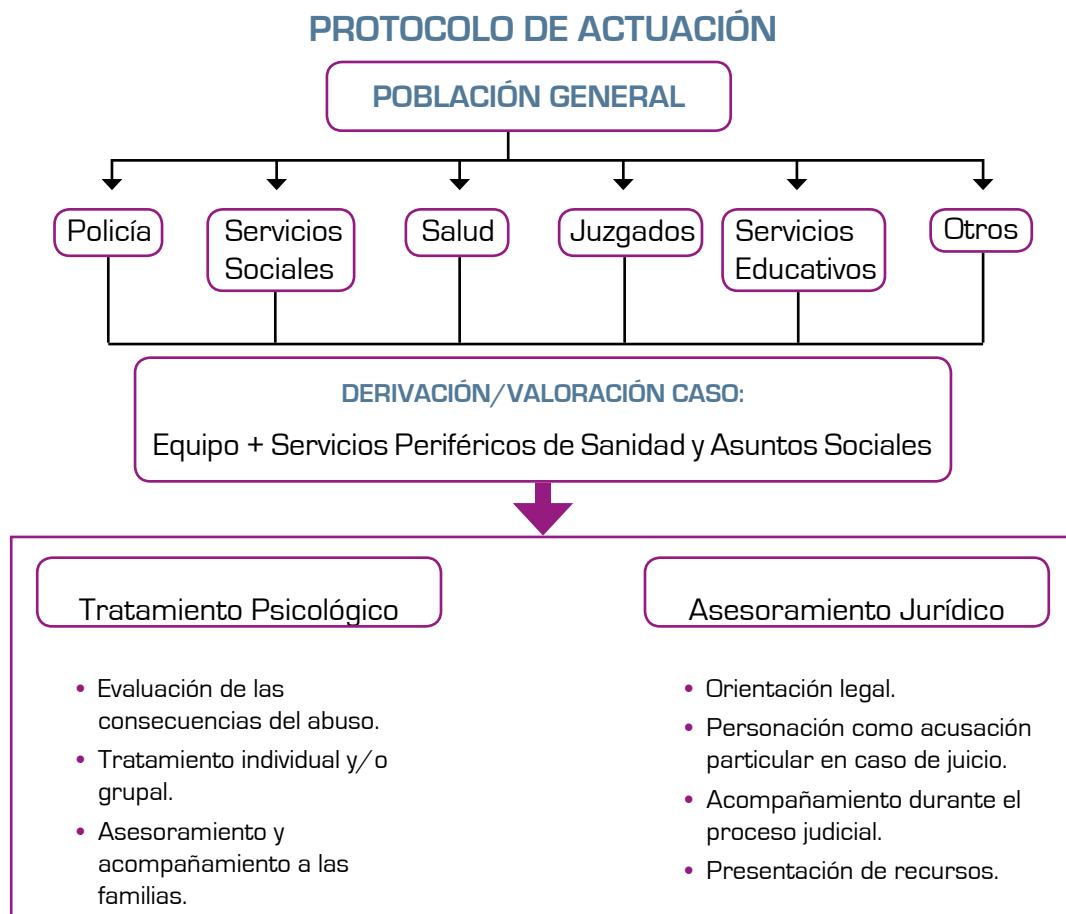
PROTOCOLO DE ACTUACIÓN

POBLACIÓN GENERAL

Policía

Servicios Sociales

Salud

Juzgados

Servicios Educativos

Otros

DERIVACIÓN/VALORACIÓN CASO:

Equipo + Servicios Periféricos de Sanidad y Asuntos Sociales

Tratamiento Psicológico

• Evaluación de las consecuencias del abuso.
• Tratamiento individual y/o grupal.
• Asesoramiento y acompañamiento a las familias.

Asesoramiento Jurídico

• Orientación legal.
• Personación como acusación particular en caso de juicio.
• Acompañamiento durante el proceso judicial.
• Presentación de recursos.